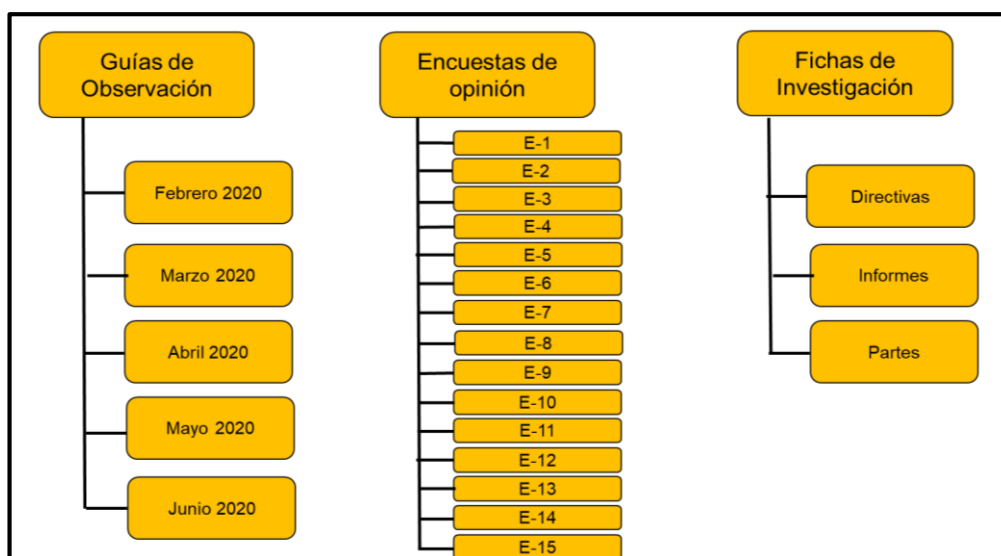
Guías de Observación

Febrero 2020

Marzo 2020

Abril 2020

Mayo 2020

Junio 2020

Encuestas de opinión

E-1

E-2

E-3

E-4

E-5

E-6

E-7

E-8

E-9

E-10

E-11

E-12

E-13

E-14

E-15

Fichas de Investigación

Directivas

Informes

Partes